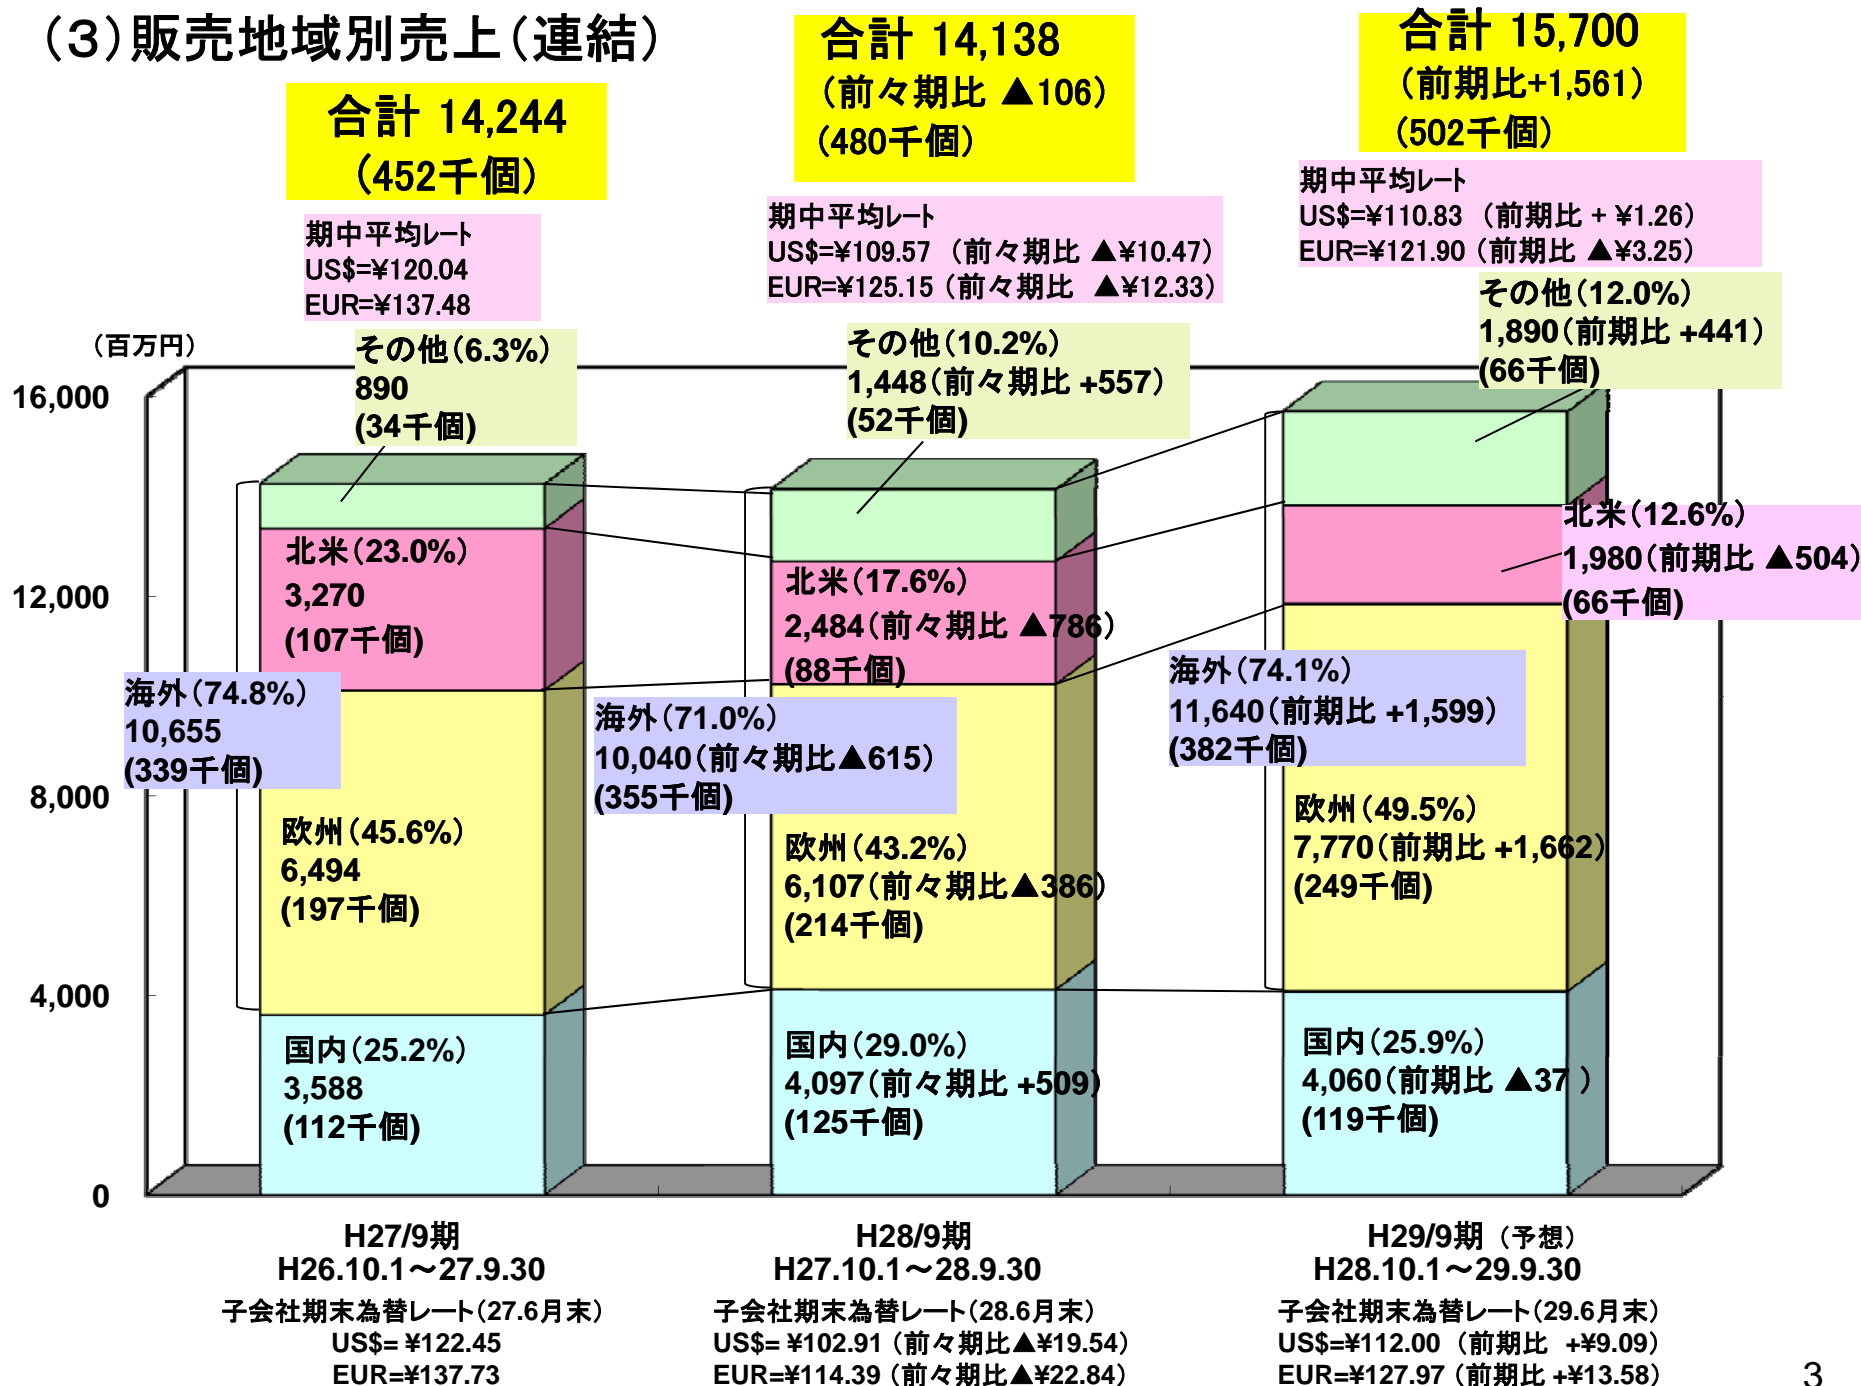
(3)販売地域別売上(連結)

合計 14,244
(452千個)

期中平均レート
US$=¥120.04
EUR=¥137.48

合計 14,138
(前々期比 ▲106)
(480千個)

期中平均レート
US$=¥109.57 (前々期比 ▲¥10.47)
EUR=¥125.15 (前々期比 ▲¥12.33)

合計 15,700
(前期比+1,561)
(502千個)

期中平均レート
US$=¥110.83 (前期比 + ¥1.26)
EUR=¥121.90 (前期比 ▲¥3.25)

(百万円)
16,000
12,000
8,000
4,000
0

その他(6.3%)
890
(34千個)

北米(23.0%)
3,270
(107千個)

海外(74.8%)
10,655
(339千個)

欧州(45.6%)
6,494
(197千個)

国内(25.2%)
3,588
(112千個)

その他(10.2%)
1,448(前々期比 +557)
(52千個)

北米(17.6%)
2,484(前々期比 ▲786)
(88千個)

海外(71.0%)
10,040(前々期比▲615)
(355千個)

欧州(43.2%)
6,107(前々期比▲386)
(214千個)

国内(29.0%)
4,097(前々期比 +509)
(125千個)

その他(12.0%)
1,890(前期比 +441)
(66千個)

北米(12.6%)
1,980(前期比 ▲504)
(66千個)

海外(74.1%)
11,640(前期比 +1,599)
(382千個)

欧州(49.5%)
7,770(前期比 +1,662)
(249千個)

国内(25.9%)
4,060(前期比 ▲37)
(119千個)

H27/9期
H26.10.1～27.9.30
子会社期末為替レート(27.6月末)
US$= ¥122.45
EUR=¥137.73

H28/9期
H27.10.1～28.9.30
子会社期末為替レート(28.6月末)
US$= ¥102.91 (前々期比▲¥19.54)
EUR=¥114.39 (前々期比▲¥22.84)

H29/9期 (予想)
H28.10.1～29.9.30
子会社期末為替レート(29.6月末)
US$=¥112.00 (前期比 +¥9.09)
EUR=¥127.97 (前期比 +¥13.58)

3